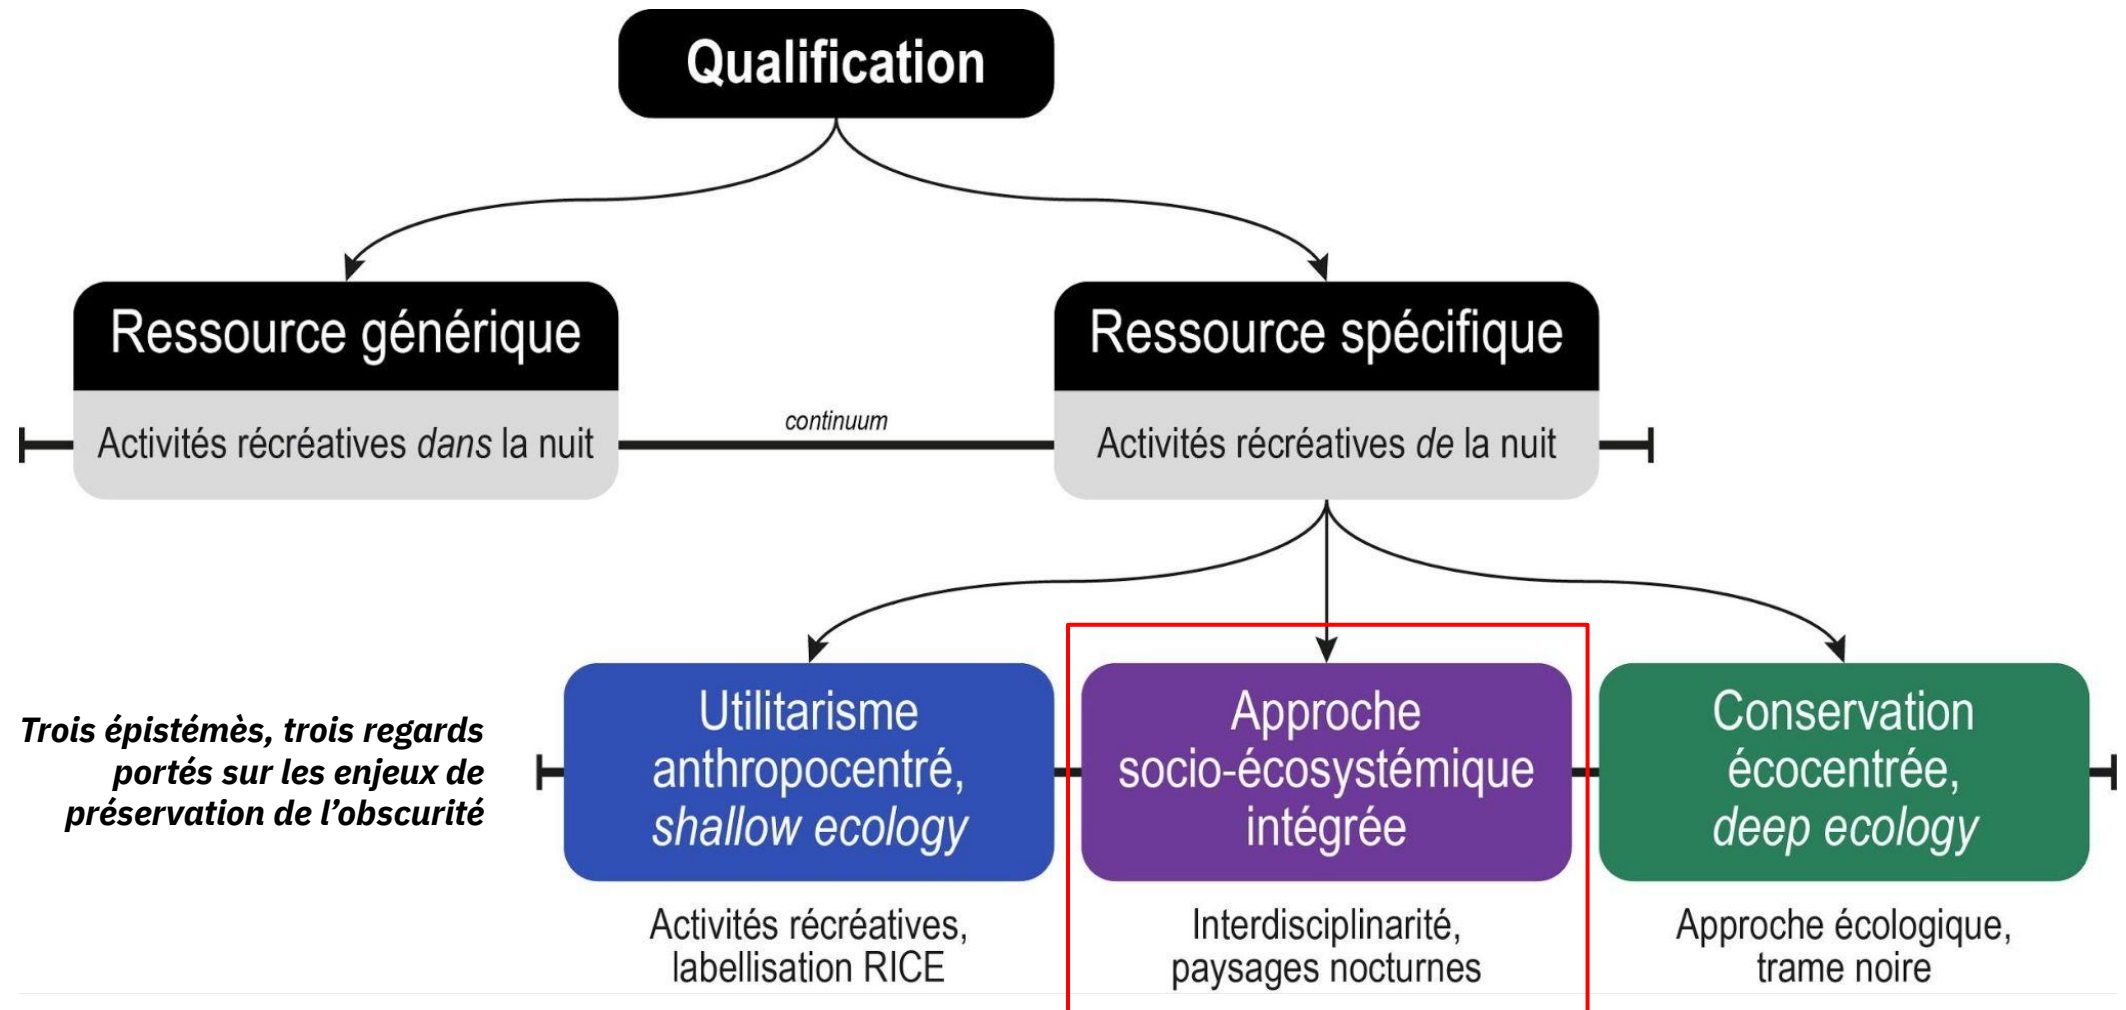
Qualification

Ressource générique

Activités récréatives *dans* la nuit

continuum

Ressource spécifique

Activités récréatives *de* la nuit

Trois épistémès, trois regards portés sur les enjeux de préservation de l'obscurité

Utilitarisme anthropocentré, *shallow ecology*

Activités récréatives, labellisation RICE

Approche socio-écosystémique intégrée

Interdisciplinarité, paysages nocturnes

Conservation écocentrée, *deep ecology*

Approche écologique, trame noire